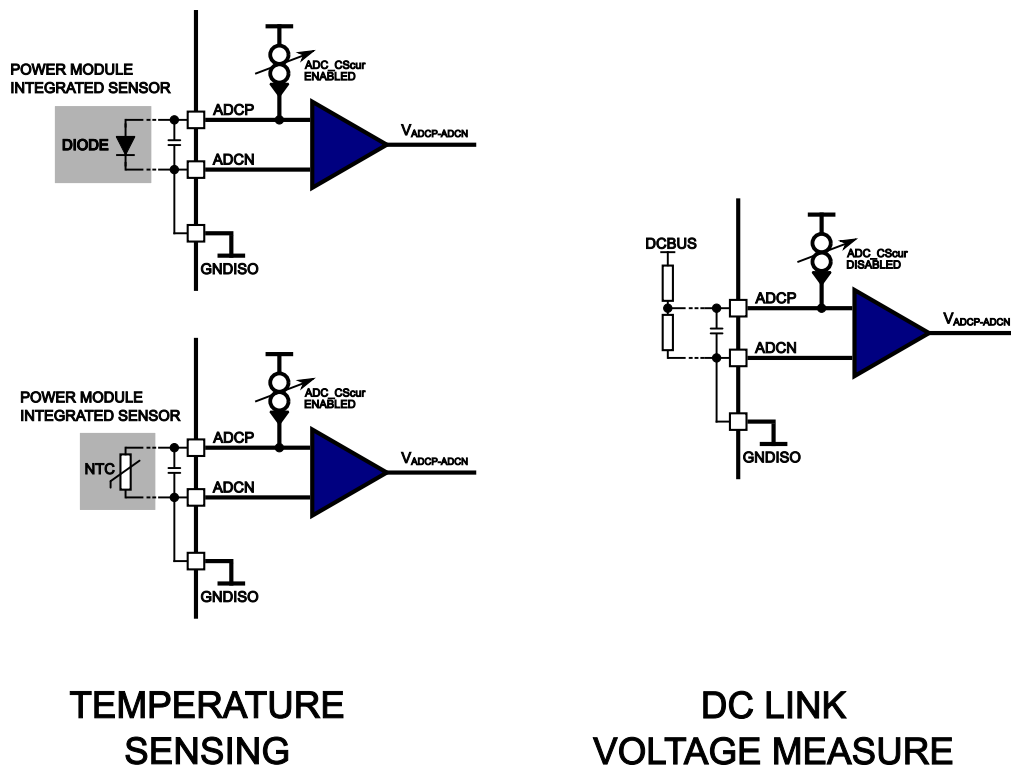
POWER MODULE INTEGRATED SENSOR

DIODE

ADC_CScur ENABLED

ADCP

ADCN

$V_{ADCP-ADCN}$

GNDISO

POWER MODULE INTEGRATED SENSOR

NTC

ADC_CScur ENABLED

ADCP

ADCN

$V_{ADCP-ADCN}$

GNDISO

DCBUS

ADC_CScur DISABLED

ADCP

ADCN

$V_{ADCP-ADCN}$

GNDISO

TEMPERATURE SENSING

DC LINK VOLTAGE MEASURE